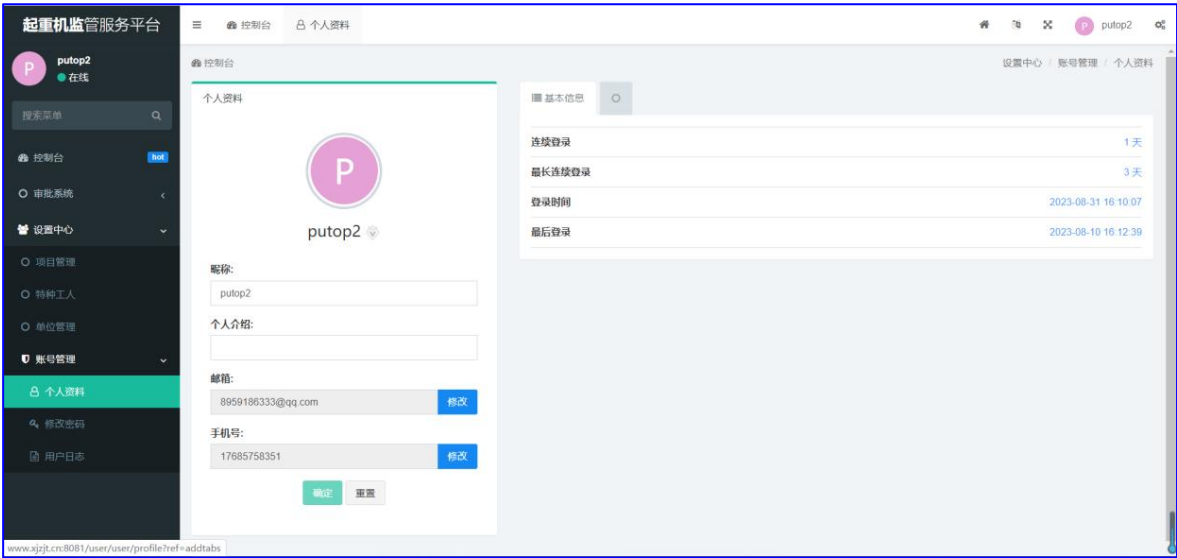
起重机监管服务平台

putop2
在线

搜索菜单

控制台 hot
审批系统
设置中心
项目管理
特种工人
单位管理
账号管理
个人资料
修改密码
用户日志

控制台 个人资料

putop2

控制台

设置中心 / 账号管理 / 个人资料

个人资料

P

putop2

昵称:
putop2

个人介绍:

邮箱:
8959186333@qq.com
修改

手机号:
17685758351
修改

确定 重置

基本信息

| 连续登录 | 1天 |
|---|---|
| 最长连续登录 | 3天 |
| 登录时间 | 2023-08-31 16:10:07 |
| 最后登录 | 2023-08-10 16:12:39 |

www.xjzjt.cn:8081/user/user/profile?ref=addtabs